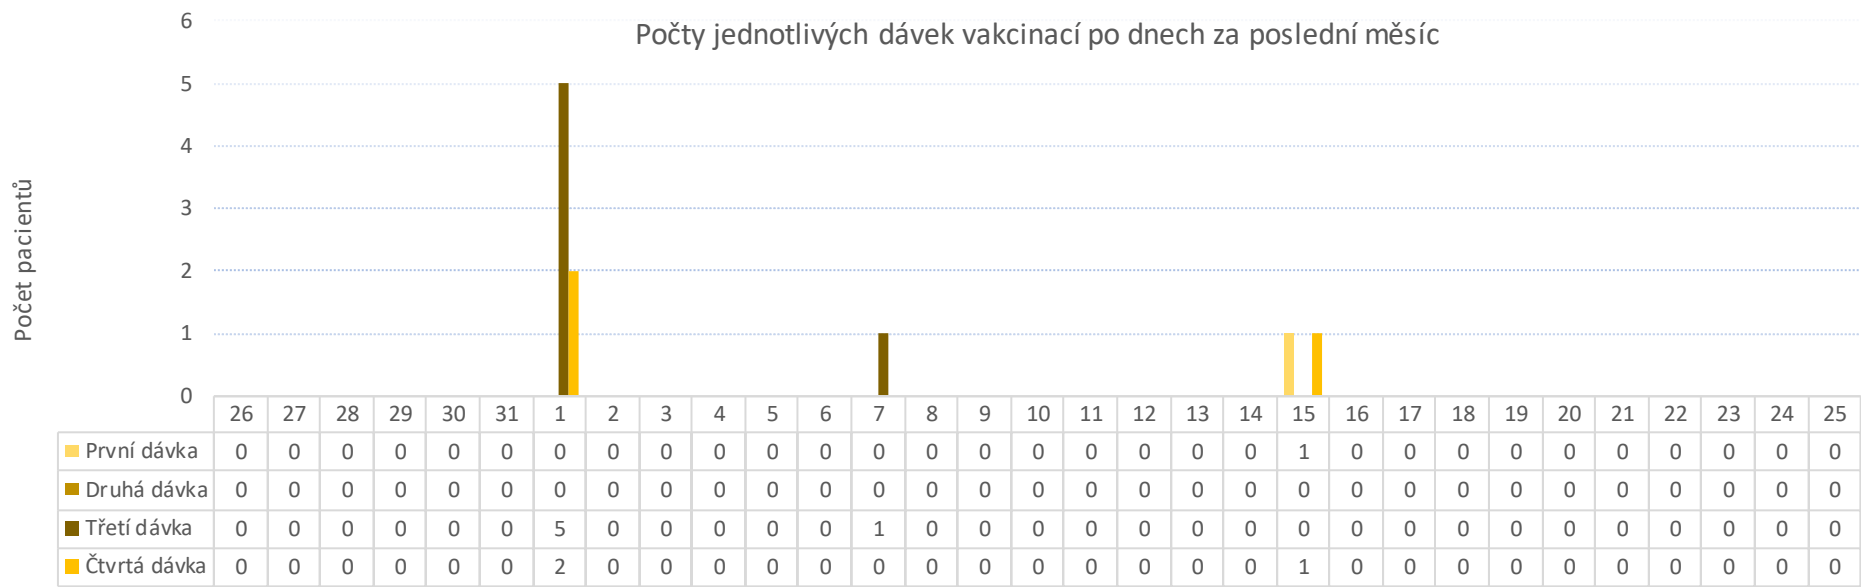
Počty jednotlivých dávek vakcinací po dnech za poslední měsíc

Počet pacientů

6
5
4
3
2
1
0

| | 26 | 27 | 28 | 29 | 30 | 31 | 1 | 2 | 3 | 4 | 5 | 6 | 7 | 8 | 9 | 10 | 11 | 12 | 13 | 14 | 15 | 16 | 17 | 18 | 19 | 20 | 21 | 22 | 23 | 24 | 25 |
|---|---|---|---|---|---|---|---|---|---|---|---|---|---|---|---|---|---|---|---|---|---|---|---|---|---|---|---|---|---|---|---|
| První dávka | 0 | 0 | 0 | 0 | 0 | 0 | 0 | 0 | 0 | 0 | 0 | 0 | 0 | 0 | 0 | 0 | 0 | 0 | 0 | 0 | 1 | 0 | 0 | 0 | 0 | 0 | 0 | 0 | 0 | 0 | 0 |
| Druhá dávka | 0 | 0 | 0 | 0 | 0 | 0 | 0 | 0 | 0 | 0 | 0 | 0 | 0 | 0 | 0 | 0 | 0 | 0 | 0 | 0 | 0 | 0 | 0 | 0 | 0 | 0 | 0 | 0 | 0 | 0 | 0 |
| Třetí dávka | 0 | 0 | 0 | 0 | 0 | 0 | 5 | 0 | 0 | 0 | 0 | 0 | 1 | 0 | 0 | 0 | 0 | 0 | 0 | 0 | 0 | 0 | 0 | 0 | 0 | 0 | 0 | 0 | 0 | 0 | 0 |
| Čtvrtá dávka | 0 | 0 | 0 | 0 | 0 | 0 | 2 | 0 | 0 | 0 | 0 | 0 | 0 | 0 | 0 | 0 | 0 | 0 | 0 | 0 | 1 | 0 | 0 | 0 | 0 | 0 | 0 | 0 | 0 | 0 | 0 |